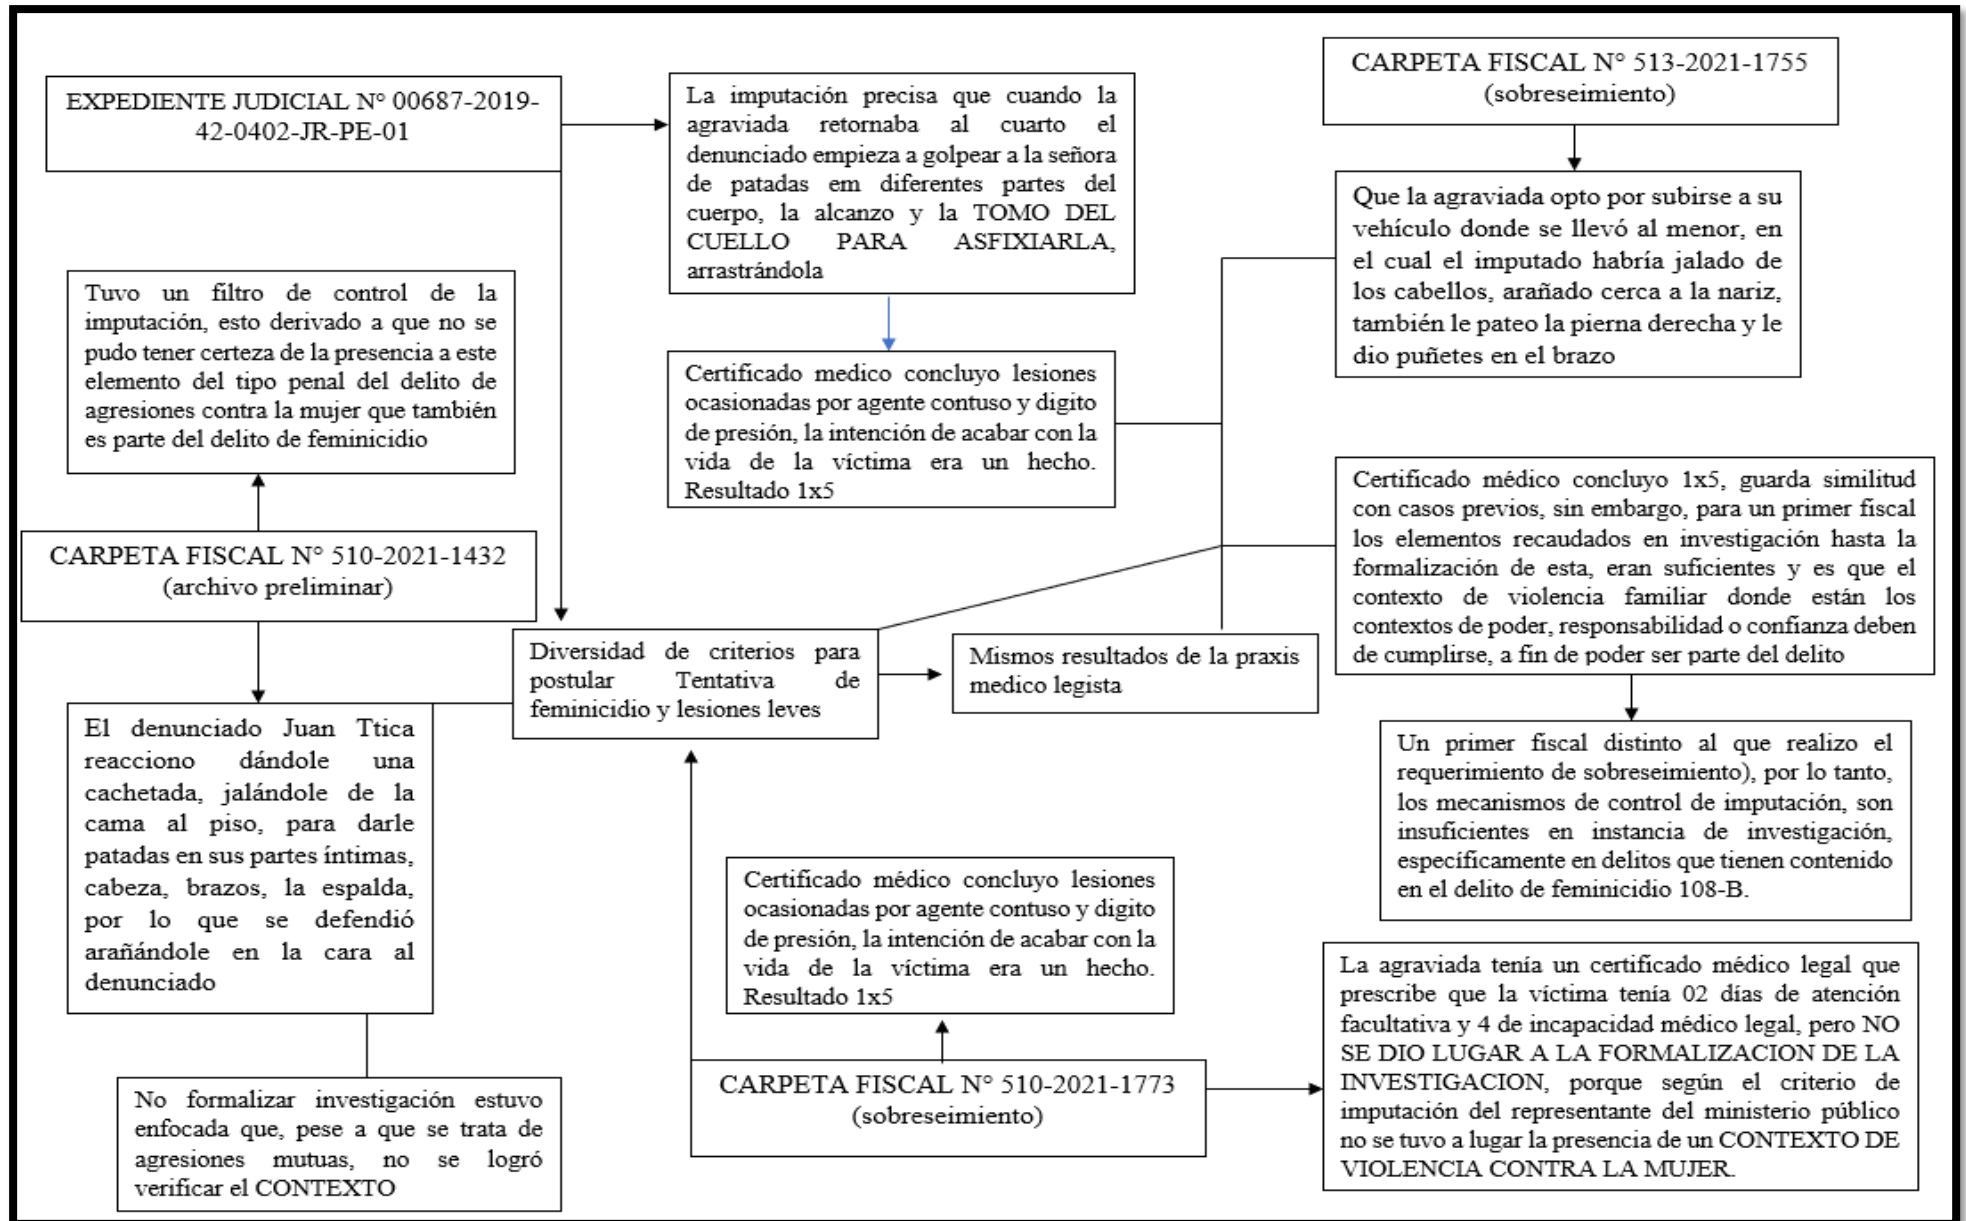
EXPEDIENTE JUDICIAL N° 00687-2019-42-0402-JR-PE-01

La imputación precisa que cuando la agraviada retornaba al cuarto el denunciado empieza a golpear a la señora de patadas em diferentes partes del cuerpo, la alcanzo y la TOMO DEL CUELLO PARA ASFIXIARLA, arrastrándola

CARPETA FISCAL N° 513-2021-1755 (sobreseimiento)

Que la agraviada opto por subirse a su vehículo donde se llevó al menor, en el cual el imputado habría jalado de los cabellos, arañado cerca a la nariz, también le pateo la pierna derecha y le dio puñetes en el brazo

Tuvo un filtro de control de la imputación, esto derivado a que no se pudo tener certeza de la presencia a este elemento del tipo penal del delito de agresiones contra la mujer que también es parte del delito de feminicidio

Certificado medico concluyo lesiones ocasionadas por agente contuso y digito de presión, la intención de acabar con la vida de la víctima era un hecho. Resultado 1x5

Certificado médico concluyo 1x5, guarda similitud con casos previos, sin embargo, para un primer fiscal los elementos recaudados en investigación hasta la formalización de esta, eran suficientes y es que el contexto de violencia familiar donde están los contextos de poder, responsabilidad o confianza deben de cumplirse, a fin de poder ser parte del delito

CARPETA FISCAL N° 510-2021-1432 (archivo preliminar)

Diversidad de criterios para postular Tentativa de feminicidio y lesiones leves

Mismos resultados de la praxis medico legista

El denunciado Juan Ttica reacciono dándole una cachetada, jalándole de la cama al piso, para darle patadas en sus partes íntimas, cabeza, brazos, la espalda, por lo que se defendió arañándole en la cara al denunciado

Un primer fiscal distinto al que realizo el requerimiento de sobreseimiento), por lo tanto, los mecanismos de control de imputación, son insuficientes en instancia de investigación, específicamente en delitos que tienen contenido en el delito de feminicidio 108-B.

Certificado médico concluyo lesiones ocasionadas por agente contuso y digito de presión, la intención de acabar con la vida de la víctima era un hecho. Resultado 1x5

La agraviada tenía un certificado médico legal que prescribe que la víctima tenía 02 días de atención facultativa y 4 de incapacidad médico legal, pero NO SE DIO LUGAR A LA FORMALIZACION DE LA INVESTIGACION, porque según el criterio de imputación del representante del ministerio público no se tuvo a lugar la presencia de un CONTEXTO DE VIOLENCIA CONTRA LA MUJER.

CARPETA FISCAL N° 510-2021-1773 (sobreseimiento)

No formalizar investigación estuvo enfocada que, pese a que se trata de agresiones mutuas, no se logró verificar el CONTEXTO